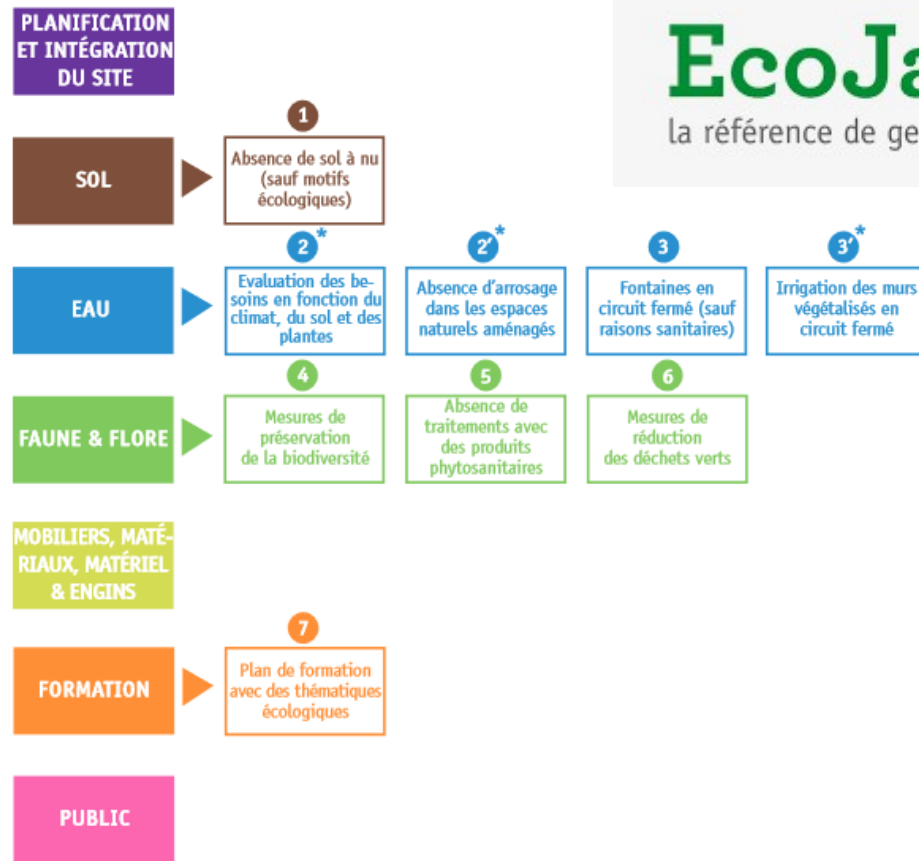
PLANIFICATION ET INTÉGRATION DU SITE

EcoJa

la référence de ge

SOL

1

Absence de sol à nu (sauf motifs écologiques)

EAU

2*

Evaluation des besoins en fonction du climat, du sol et des plantes

2'*

Absence d'arrosage dans les espaces naturels aménagés

3

Fontaines en circuit fermé (sauf raisons sanitaires)

3'*

Irrigation des murs végétalisés en circuit fermé

FAUNE & FLORE

4

Mesures de préservation de la biodiversité

5

Absence de traitements avec des produits phytosanitaires

6

Mesures de réduction des déchets verts

MOBILIERS, MATÉRIAUX, MATÉRIEL & ENGINS

FORMATION

7

Plan de formation avec des thématiques écologiques

PUBLIC